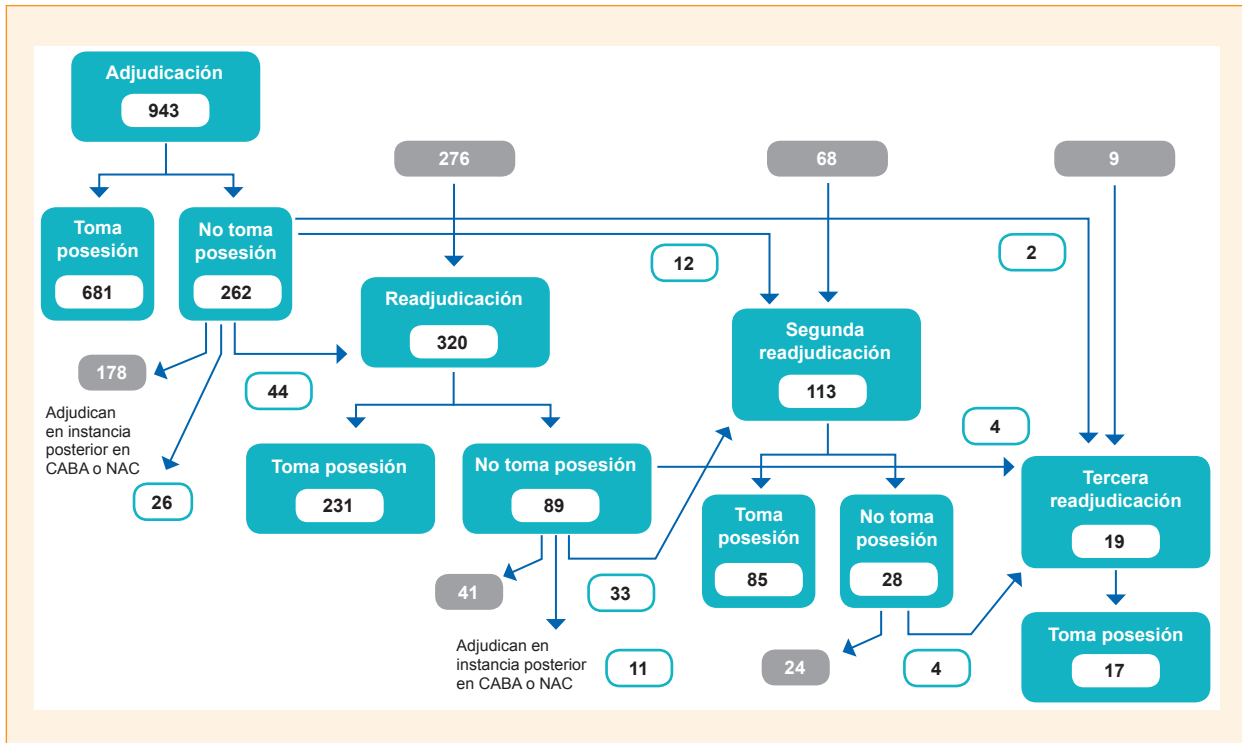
Adjudicación
943

276

68

9

Toma posesión
681

No toma posesión
262

12

2

Readjudicación
320

Segunda readjudicación
113

178

Adjudican en instancia posterior en CABA o NAC

44

26

4

Toma posesión
231

No toma posesión
89

Toma posesión
85

No toma posesión
28

Tercera readjudicación
19

41

33

Toma posesión
17

Adjudican en instancia posterior en CABA o NAC

11

24

4